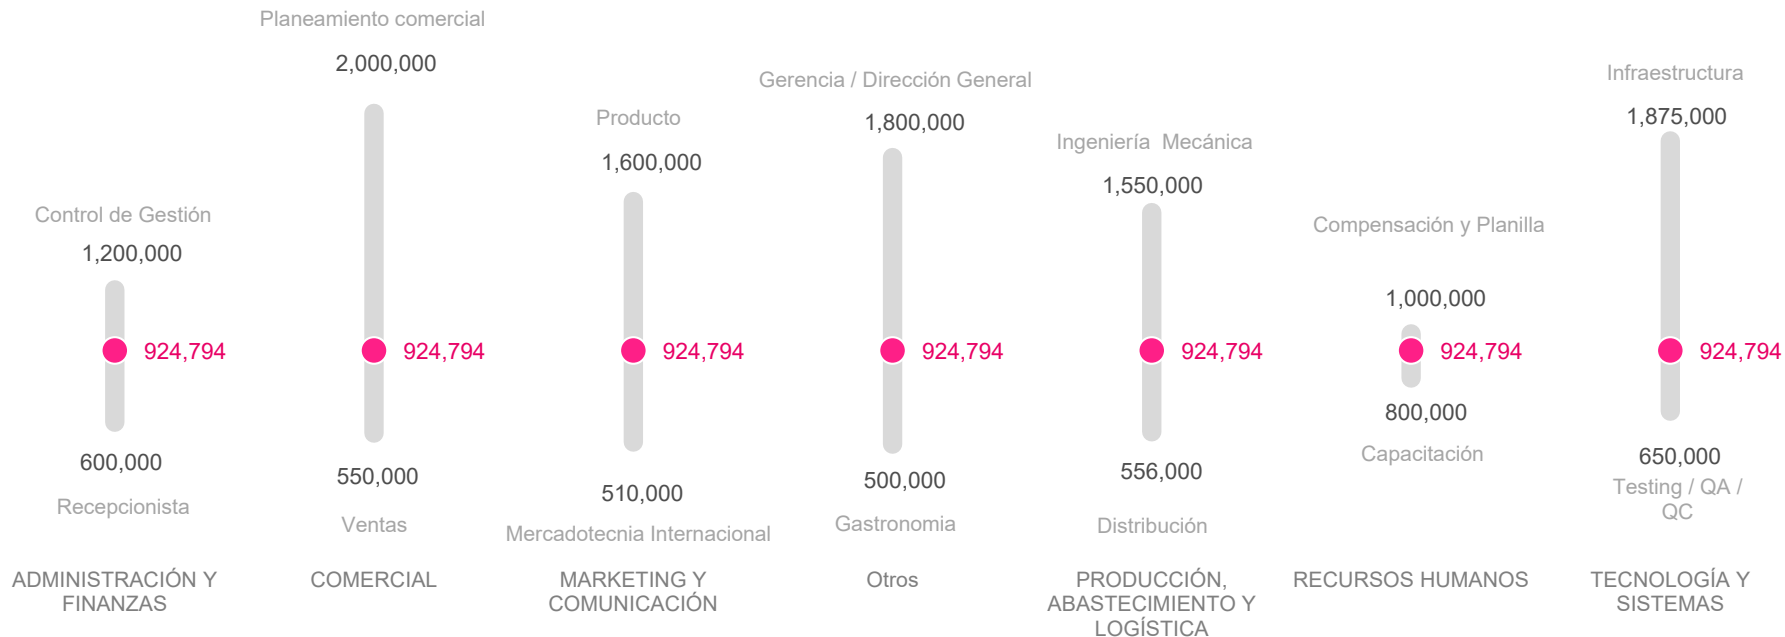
Control de Gestión
1,200,000
924,794
600,000
Recepcionista
ADMINISTRACIÓN Y FINANZAS

Planeamiento comercial
2,000,000
924,794
550,000
Ventas
COMERCIAL

Producto
1,600,000
924,794
510,000
Mercadotecnia Internacional
MARKETING Y COMUNICACIÓN

Gerencia / Dirección General
1,800,000
924,794
500,000
Gastronomia
Otros

Ingeniería Mecánica
1,550,000
924,794
556,000
Distribución
PRODUCCIÓN, ABASTECIMIENTO Y LOGÍSTICA

Compensación y Planilla
1,000,000
924,794
800,000
Capacitación
RECURSOS HUMANOS

Infraestructura
1,875,000
924,794
650,000
Testing / QA / QC
TECNOLOGÍA Y SISTEMAS